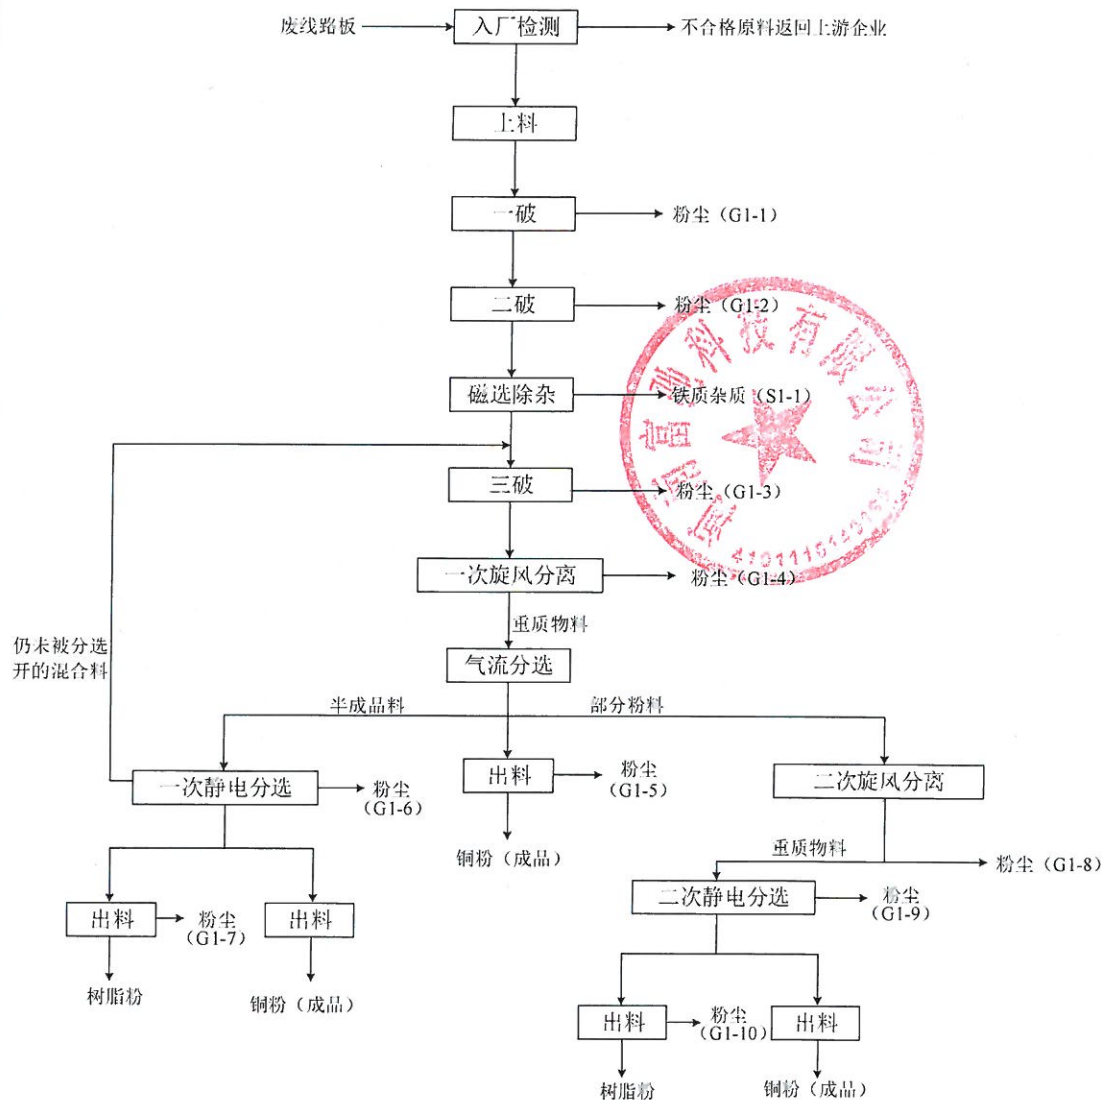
废线路板
入厂检测
不合格原料返回上游企业
上料
一破
粉尘（G1-1）
二破
粉尘（G1-2）
磁选除杂
铁质杂质（S1-1）
三破
粉尘（G1-3）
一次旋风分离
粉尘（G1-4）
重质物料
仍未被分选开的混合料
气流分选
半成品料
部分粉料
一次静电分选
粉尘（G1-6）
出料
粉尘（G1-5）
铜粉（成品）
二次旋风分离
重质物料
粉尘（G1-8）
二次静电分选
粉尘（G1-9）
出料
粉尘（G1-7）
出料
树脂粉
铜粉（成品）
出料
粉尘（G1-10）
出料
树脂粉
铜粉（成品）
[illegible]科技有限公司
4101116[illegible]